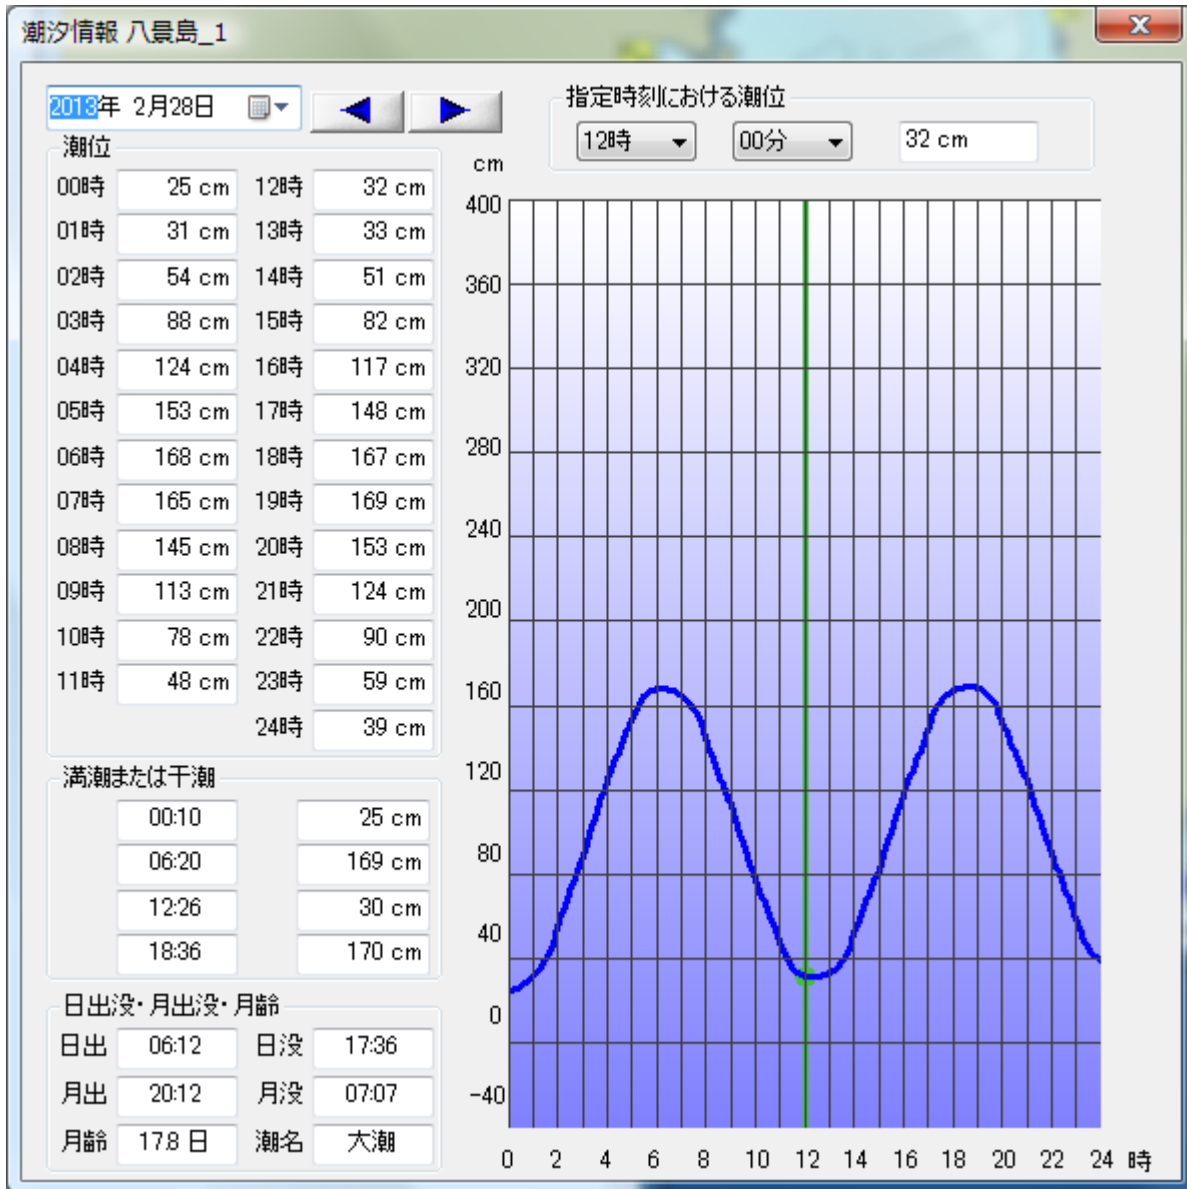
潮汐情報 八景島_1

X

2013年 2月28日

指定時刻における潮位

12時 00分 32 cm

潮位

| | | | |
|---|---|---|---|
| 00時 | 25 cm | 12時 | 32 cm |
| 01時 | 31 cm | 13時 | 33 cm |
| 02時 | 54 cm | 14時 | 51 cm |
| 03時 | 88 cm | 15時 | 82 cm |
| 04時 | 124 cm | 16時 | 117 cm |
| 05時 | 153 cm | 17時 | 148 cm |
| 06時 | 168 cm | 18時 | 167 cm |
| 07時 | 165 cm | 19時 | 169 cm |
| 08時 | 145 cm | 20時 | 153 cm |
| 09時 | 113 cm | 21時 | 124 cm |
| 10時 | 78 cm | 22時 | 90 cm |
| 11時 | 48 cm | 23時 | 59 cm |
| | | 24時 | 39 cm |

満潮または干潮

| | |
|---|---|
| 00:10 | 25 cm |
| 06:20 | 169 cm |
| 12:26 | 30 cm |
| 18:36 | 170 cm |

日出没・月出没・月齢

| | | | |
|---|---|---|---|
| 日出 | 06:12 | 日没 | 17:36 |
| 月出 | 20:12 | 月没 | 07:07 |
| 月齢 | 17.8 日 | 潮名 | 大潮 |

cm
400
360
320
280
240
200
160
120
80
40
0
-40

0 2 4 6 8 10 12 14 16 18 20 22 24 時